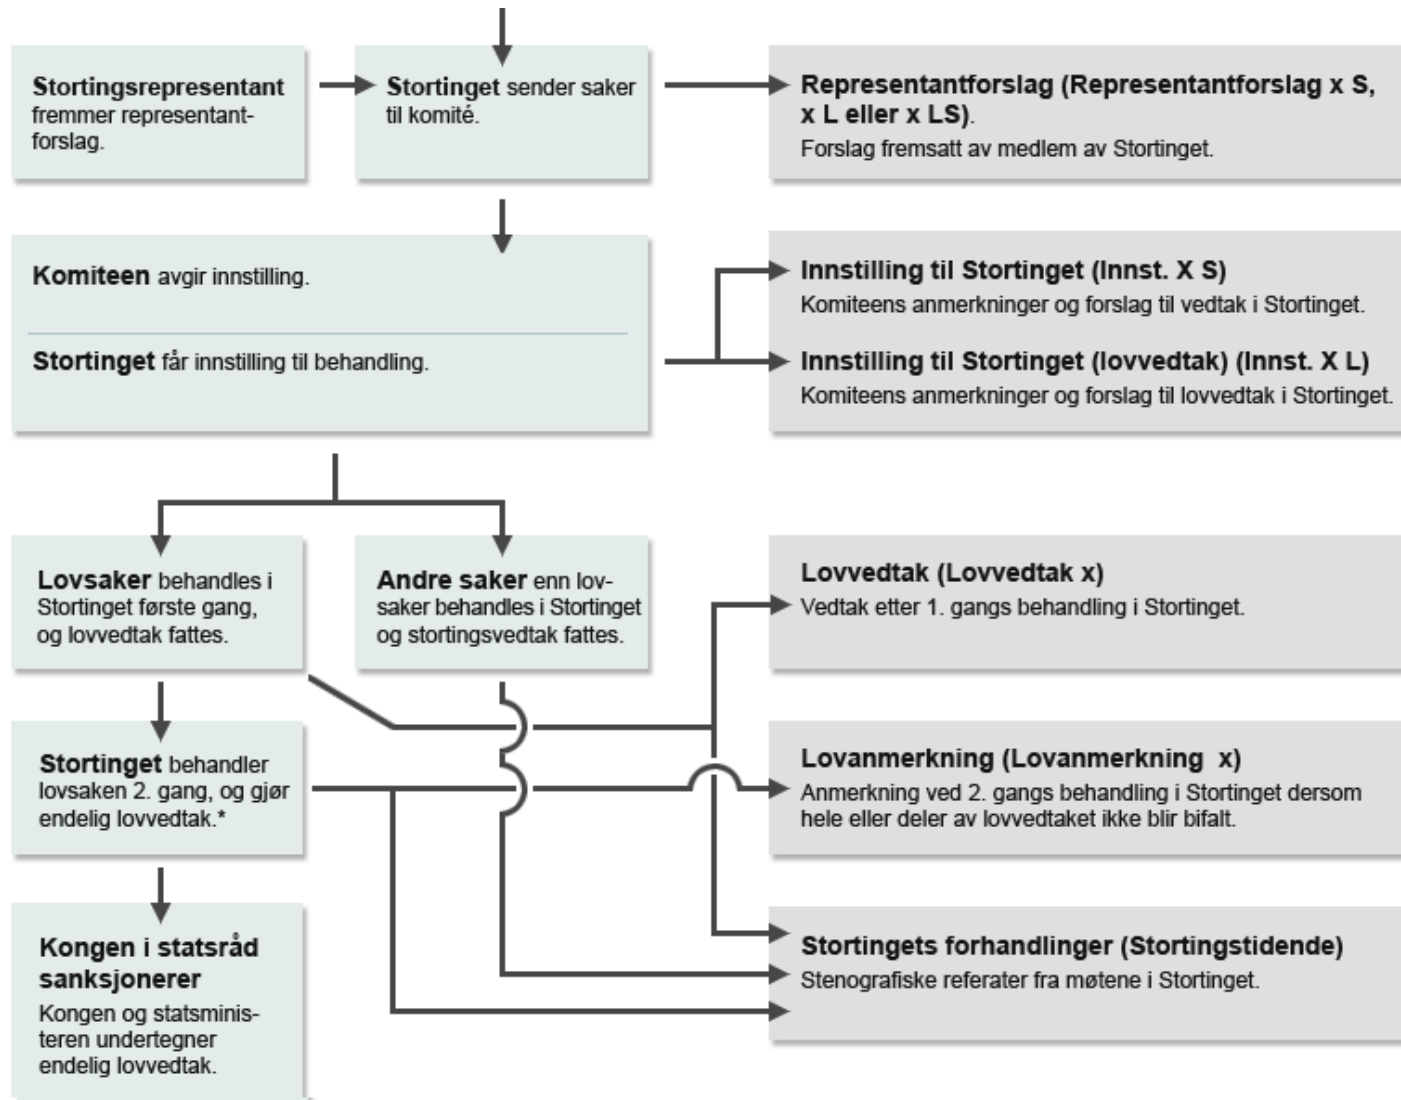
**Stortingsrepresentant** fremmer representantforslag.

**Stortinget** sender saker til komité.

**Representantforslag (Representantforslag x S, x L eller x LS)**.
Forslag fremsatt av medlem av Stortinget.

**Komiteen** avgir innstilling.

**Stortinget** får innstilling til behandling.

**Innstilling til Stortinget (Innst. X S)**
Komiteens anmerkninger og forslag til vedtak i Stortinget.

**Innstilling til Stortinget (lovvedtak) (Innst. X L)**
Komiteens anmerkninger og forslag til lovvedtak i Stortinget.

**Lovsaker** behandles i Stortinget første gang, og lovvedtak fattes.

**Andre saker** enn lovsaker behandles i Stortinget og stortingsvedtak fattes.

**Lovvedtak (Lovvedtak x)**
Vedtak etter 1. gangs behandling i Stortinget.

**Stortinget** behandler lovsaken 2. gang, og gjør endelig lovvedtak.*

**Lovanmerkning (Lovanmerkning x)**
Anmerkning ved 2. gangs behandling i Stortinget dersom hele eller deler av lovvedtaket ikke blir bifalt.

**Kongen i statsråd sanksjonerer**
Kongen og statsministeren undertegner endelig lovvedtak.

**Stortingets forhandlinger (Stortingstidende)**
Stenografiske referater fra møtene i Stortinget.